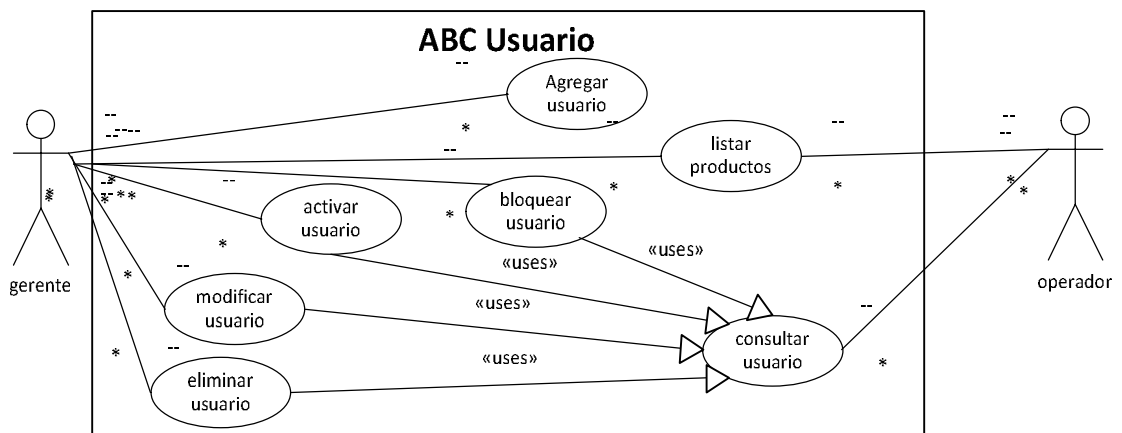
ABC Usuario

gerente

operador

Agregar usuario

listar productos

bloquear usuario

activar usuario

modificar usuario

eliminar usuario

consultar usuario

«uses»

«uses»

«uses»

«uses»

--
--
--
*
--
--
*
*
*
*
*
*
*
--
--
*
--
*
*
*